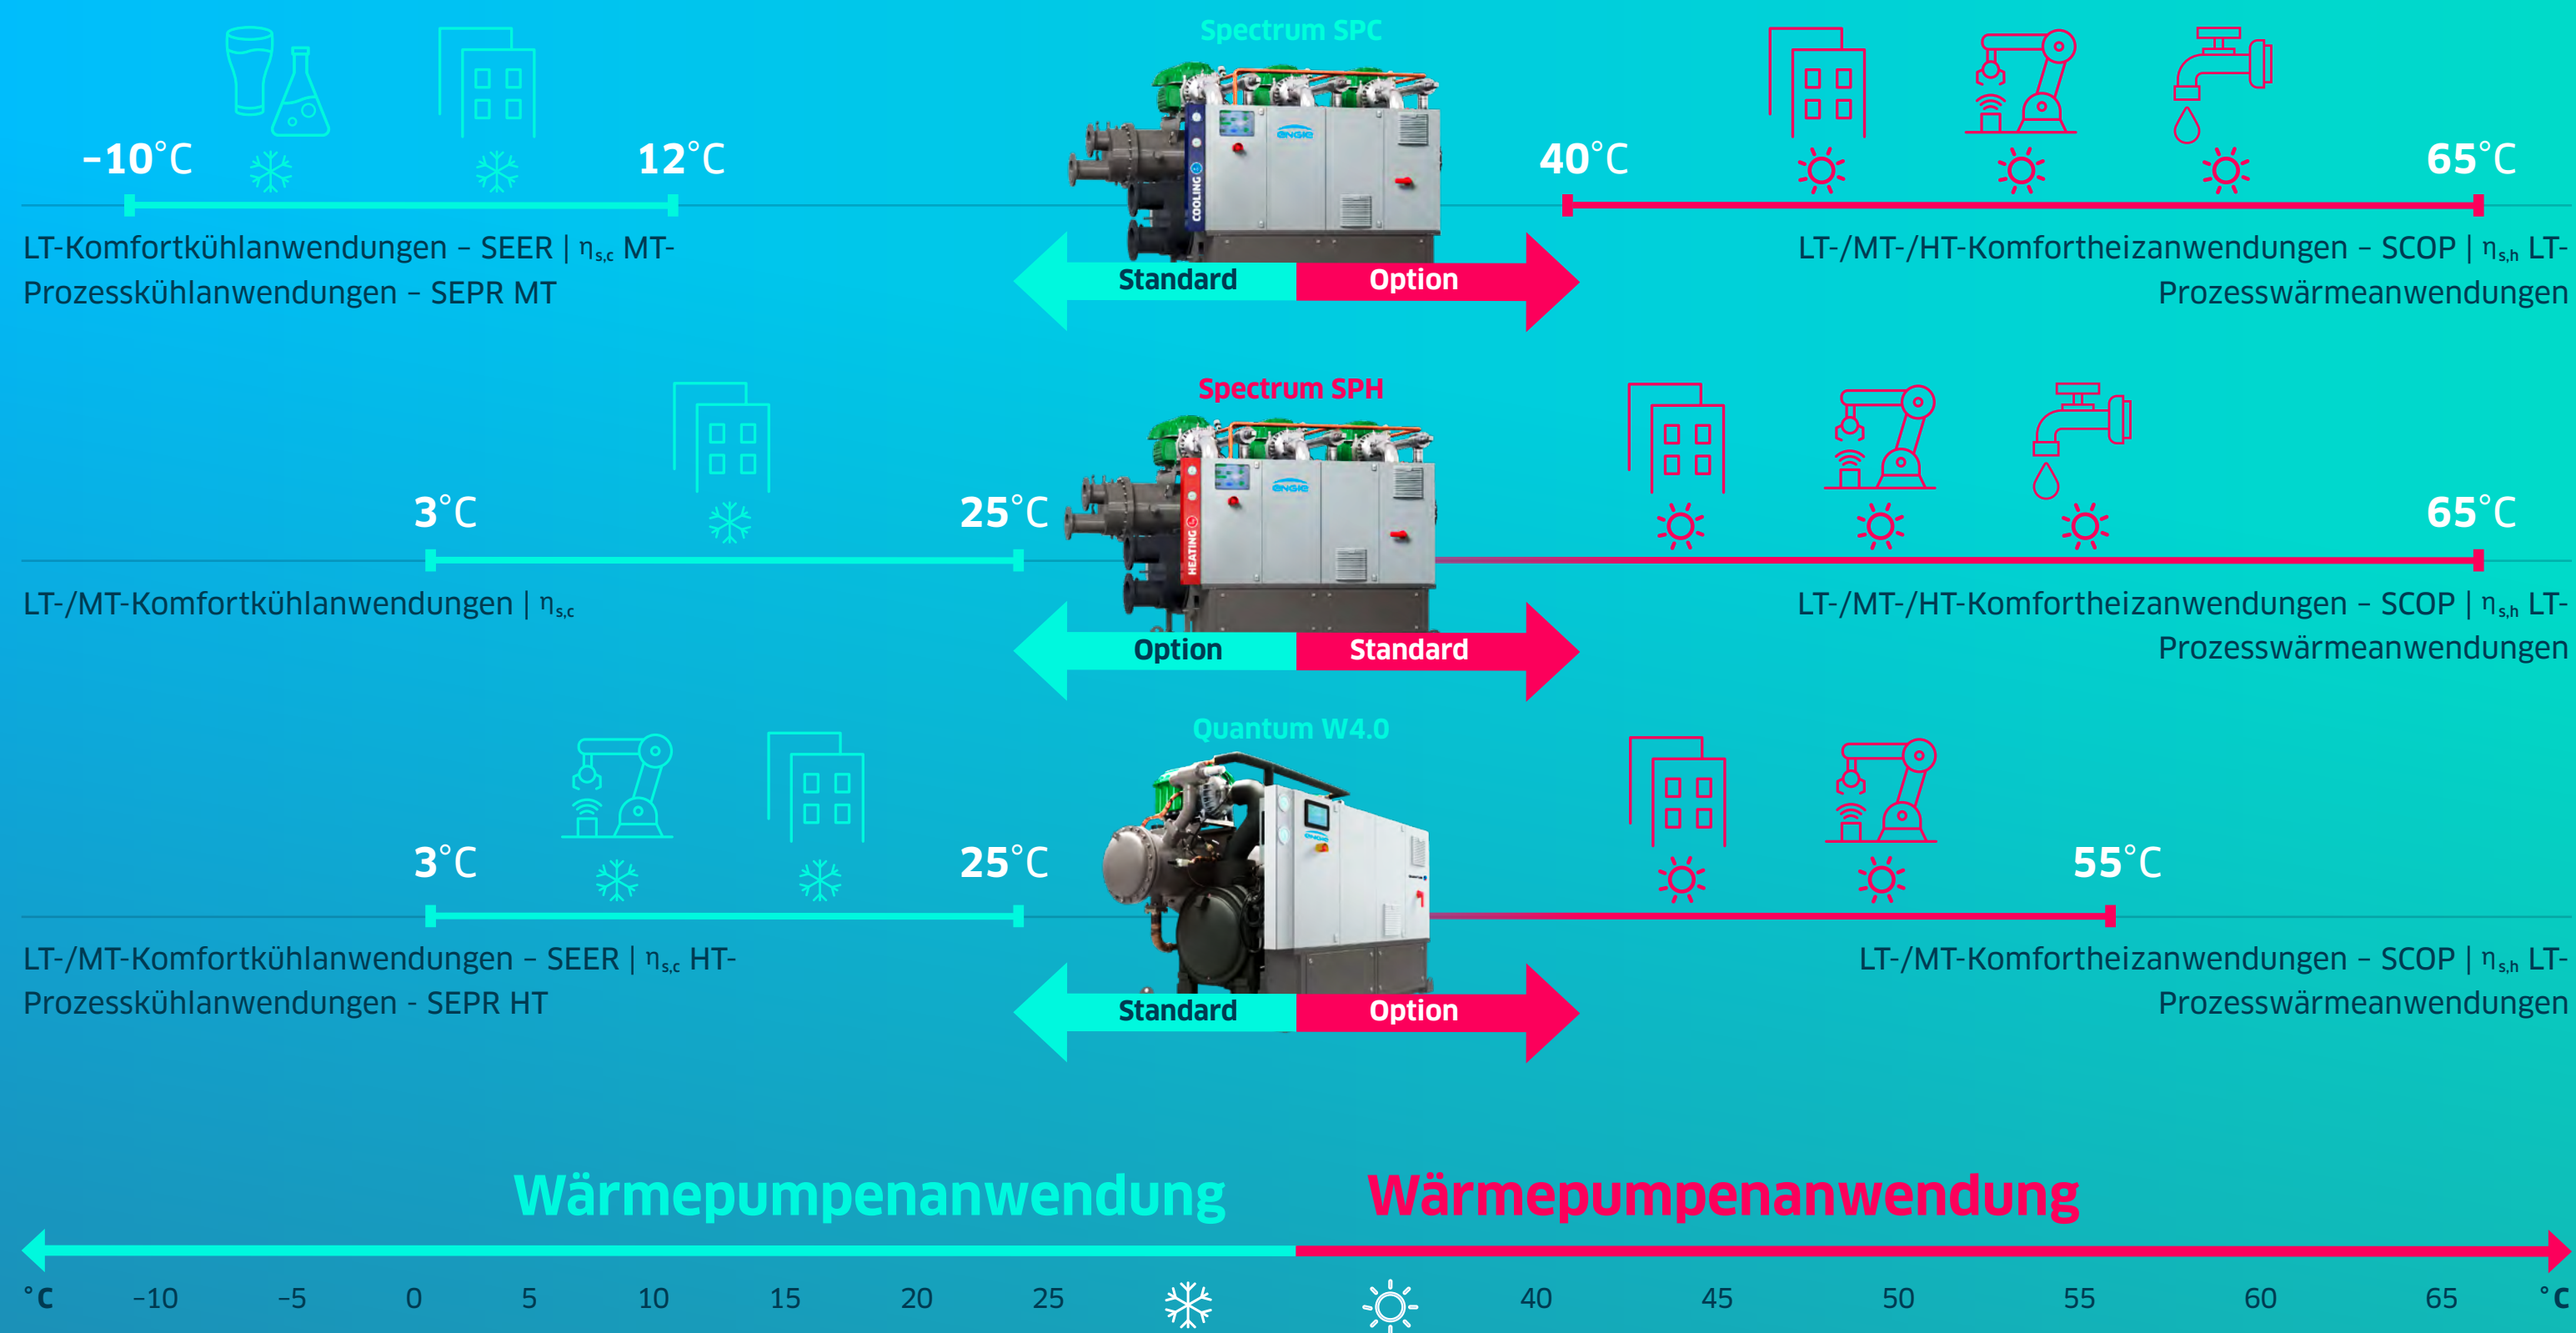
Spectrum SPC

-10°C

12°C

LT-Komfortkühlanwendungen – SEER | $\eta_{s,c}$ MT-Prozesskühlanwendungen – SEPR MT

COOLING

Standard

Option

40°C

65°C

LT-/MT-/HT-Komfortheizanwendungen – SCOP | $\eta_{s,h}$ LT-Prozesswärmeanwendungen

Spectrum SPH

3°C

25°C

LT-/MT-Komfortkühlanwendungen | $\eta_{s,c}$

HEATING

Option

Standard

65°C

LT-/MT-/HT-Komfortheizanwendungen – SCOP | $\eta_{s,h}$ LT-Prozesswärmeanwendungen

Quantum W4.0

3°C

25°C

LT-/MT-Komfortkühlanwendungen – SEER | $\eta_{s,c}$ HT-Prozesskühlanwendungen - SEPR HT

Standard

Option

55°C

LT-/MT-Komfortheizanwendungen – SCOP | $\eta_{s,h}$ LT-Prozesswärmeanwendungen

Wärmepumpenanwendung

Wärmepumpenanwendung

°C -10 -5 0 5 10 15 20 25 40 45 50 55 60 65 °C